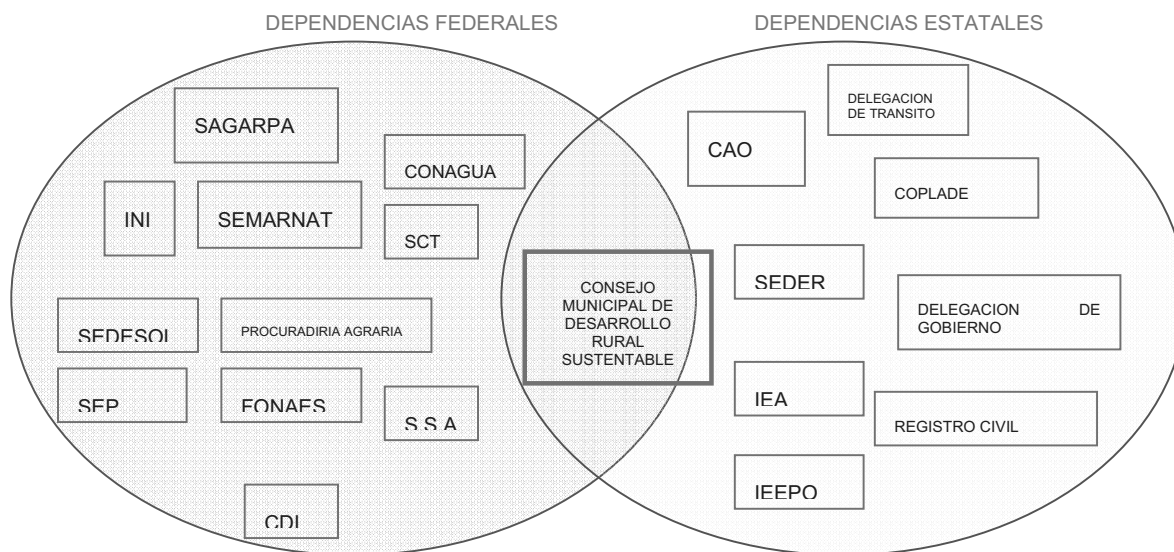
DEPENDENCIAS FEDERALES

DEPENDENCIAS ESTATALES

SAGARPA

CONAGUA

INI

SEMARNAT

SCT

SEDESOL

PROCURADIRIA AGRARIA

SEP

FONAES

S.S.A

CDI

CONSEJO MUNICIPAL DE DESARROLLO RURAL SUSTENTABLE

DELEGACION DE TRANSITO

CAO

COPLADE

SEDER

DELEGACION DE GOBIERNO

IEA

REGISTRO CIVIL

IEEPO